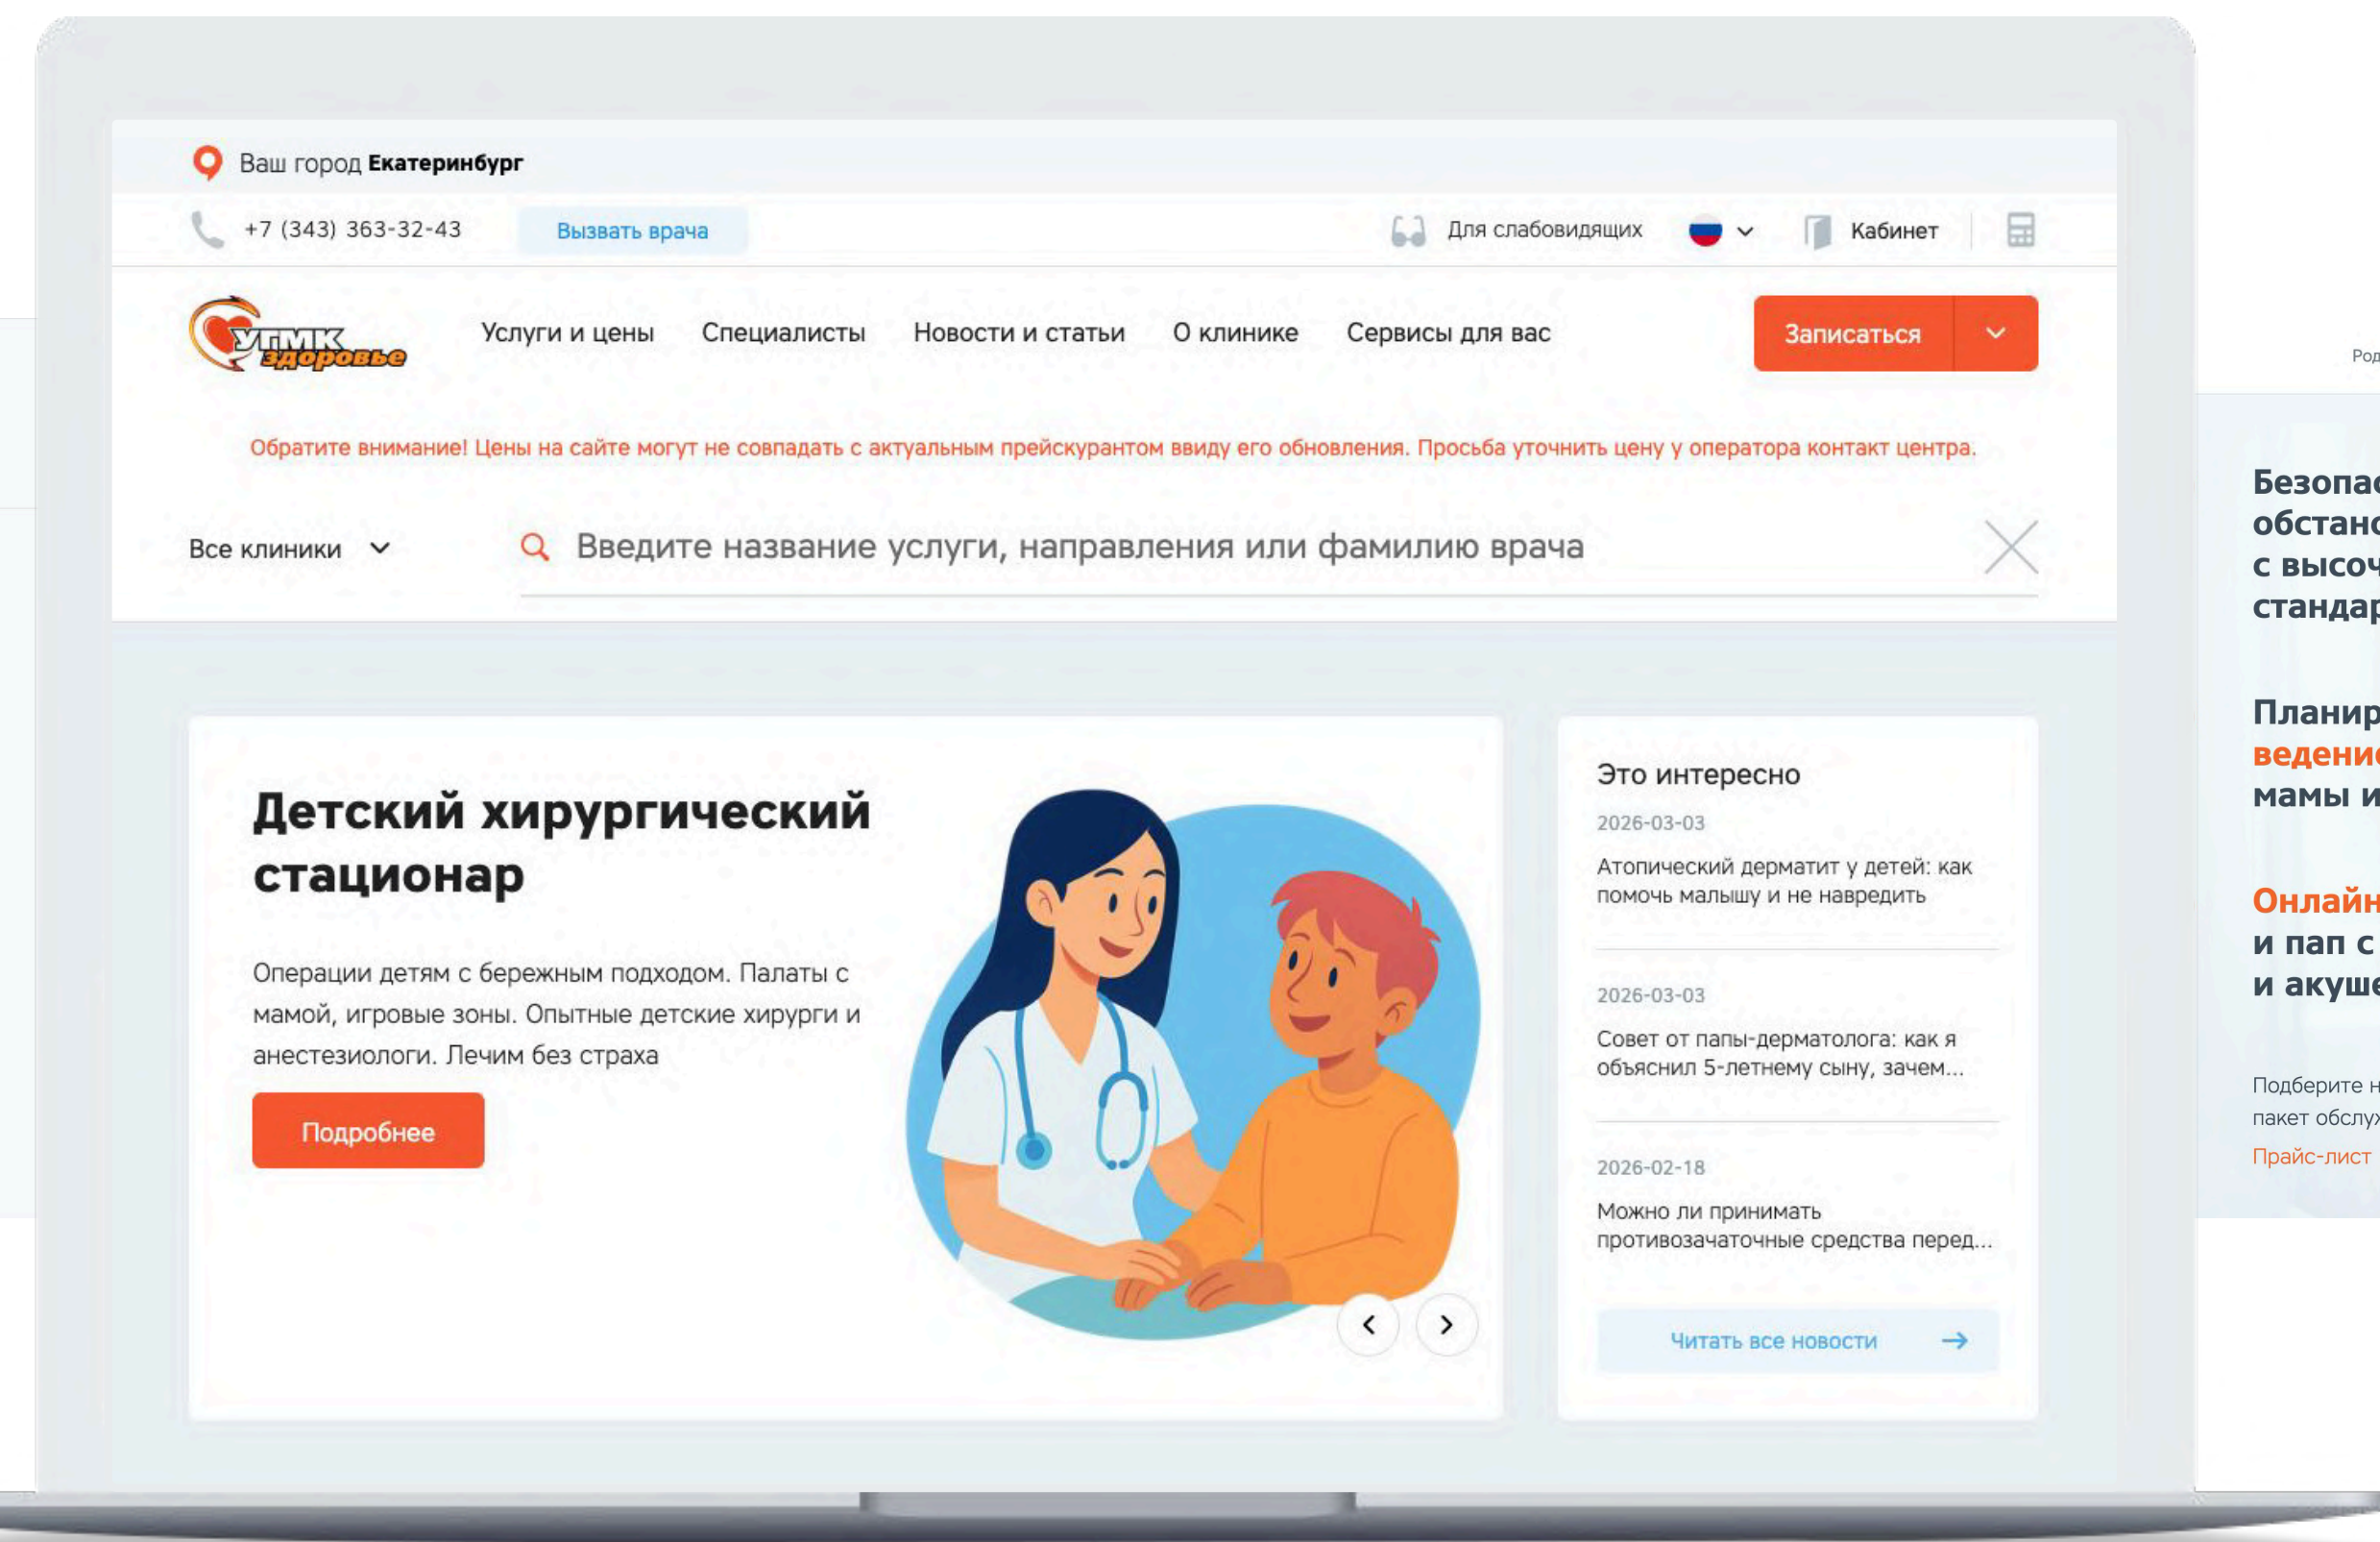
Ваш город **Екатеринбург**

+7 (343) 363-32-43 Вызвать врача

Для слабовидящих Кабинет

УГМК здоровье

Услуги и цены Специалисты Новости и статьи О клинике Сервисы для вас

Записаться

Обратите внимание! Цены на сайте могут не совпадать с актуальным прейскурантом ввиду его обновления. Просьба уточнить цену у оператора контакт центра.

Все клиники

Введите название услуги, направления или фамилию врача

Детский хирургический стационар

Операции детям с бережным подходом. Палаты с мамой, игровые зоны. Опытные детские хирурги и анестезиологи. Лечим без страха

Подробнее

Это интересно

2026-03-03

Атопический дерматит у детей: как помочь малышу и не навредить

2026-03-03

Совет от папы-дерматолога: как я объяснил 5-летнему сыну, зачем...

2026-02-18

Можно ли принимать противозачаточные средства перед...

Читать все новости

Род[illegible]

Безопас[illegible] обстано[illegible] с высоч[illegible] стандар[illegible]

Планир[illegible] ведени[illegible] мамы и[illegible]

Онлайн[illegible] и пап с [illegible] и акуше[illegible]

Подберите н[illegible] пакет обслу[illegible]

Прайс-лист